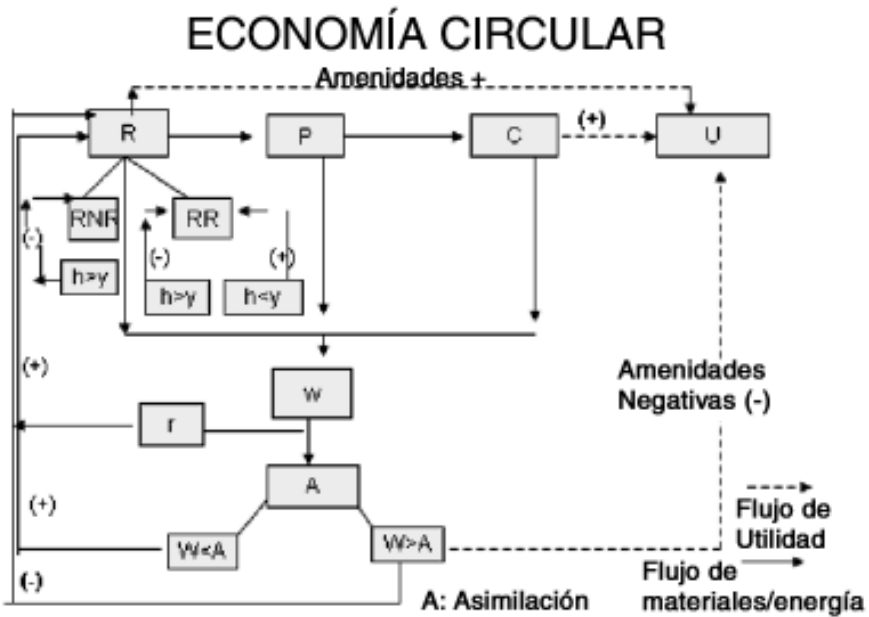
ECONOMÍA CIRCULAR

Amenidades +

R

P

C

(+)

U

RNR

RR

(-)

h>y

(-)

(+)

h>y

h<y

(+)

w

Amenidades Negativas (-)

r

A

(+)

W<A

W>A

Flujo de Utilidad

(-)

Flujo de materiales/energía

A: Asimilación